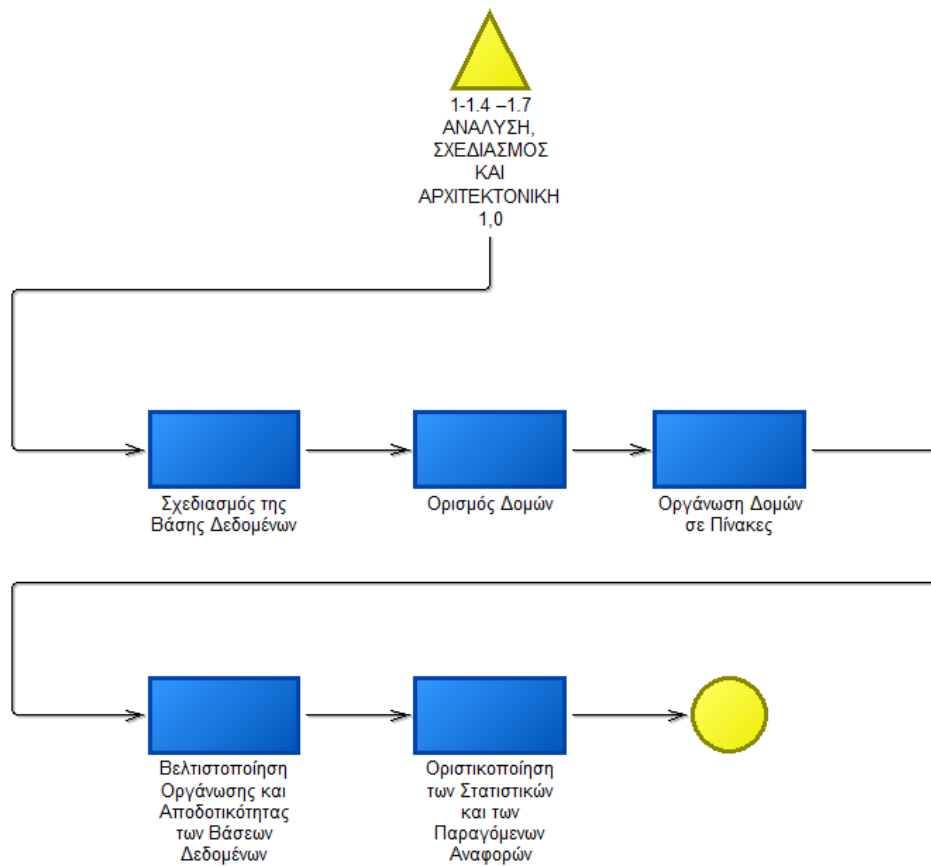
1-1.4 –1.7
ΑΝΑΛΥΣΗ,
ΣΧΕΔΙΑΣΜΟΣ
ΚΑΙ
ΑΡΧΙΤΕΚΤΟΝΙΚΗ
1,0

Σχεδιασμός της Βάσης Δεδομένων

Ορισμός Δομών

Οργάνωση Δομών σε Πίνακες

Βελτιστοποίηση Οργάνωσης και Αποδοτικότητας των Βάσεων Δεδομένων

Οριστικοποίηση των Στατιστικών και των Παραγόμενων Αναφορών